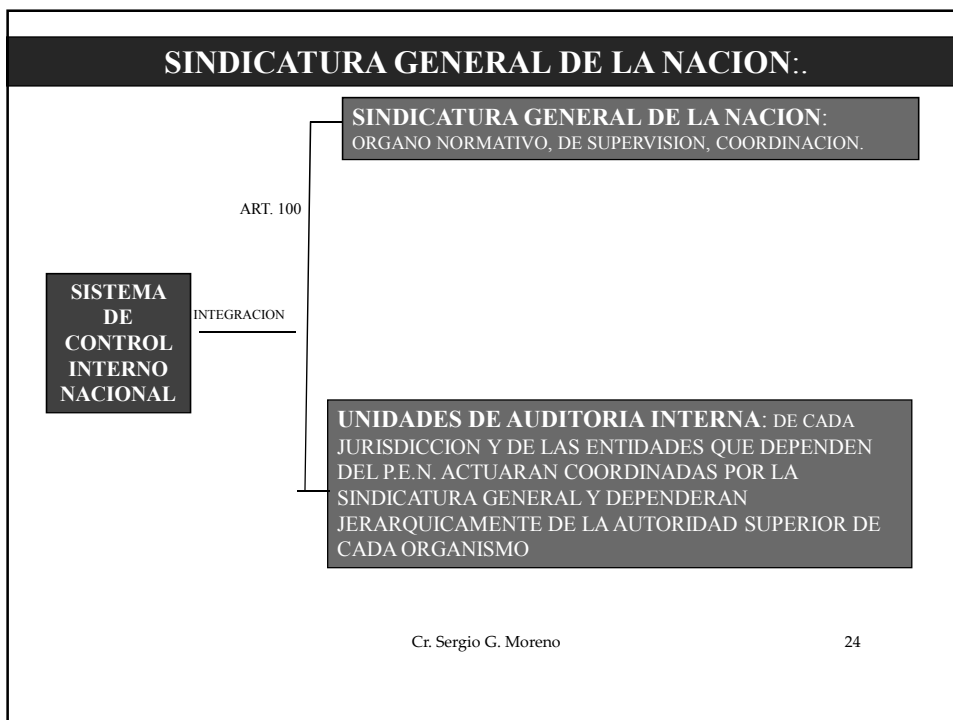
SINDICATURA GENERAL DE LA NACION:.

SINDICATURA GENERAL DE LA NACION: ORGANO NORMATIVO, DE SUPERVISION, COORDINACION.

ART. 100

SISTEMA DE CONTROL INTERNO NACIONAL

INTEGRACION

UNIDADES DE AUDITORIA INTERNA: DE CADA JURISDICCION Y DE LAS ENTIDADES QUE DEPENDEN DEL P.E.N. ACTUARAN COORDINADAS POR LA SINDICATURA GENERAL Y DEPENDERAN JERARQUICAMENTE DE LA AUTORIDAD SUPERIOR DE CADA ORGANISMO

Cr. Sergio G. Moreno

24